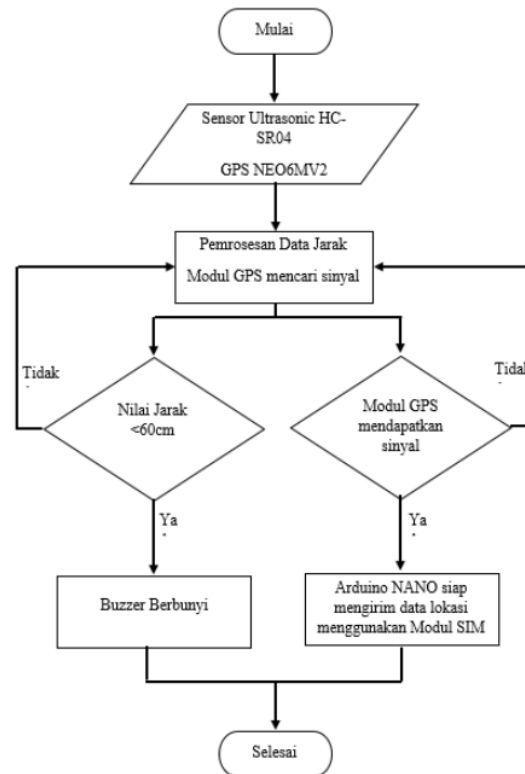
Mulai

Sensor Ultrasonic HC-SR04

GPS NEO6MV2

Pemrosesan Data Jarak

Modul GPS mencari sinyal

Tidak

Nilai Jarak <60cm

Modul GPS mendapatkan sinyal

Tidak

Ya

Ya

Buzzer Berbunyi

Arduino NANO siap mengirim data lokasi menggunakan Modul SIM

Selesai